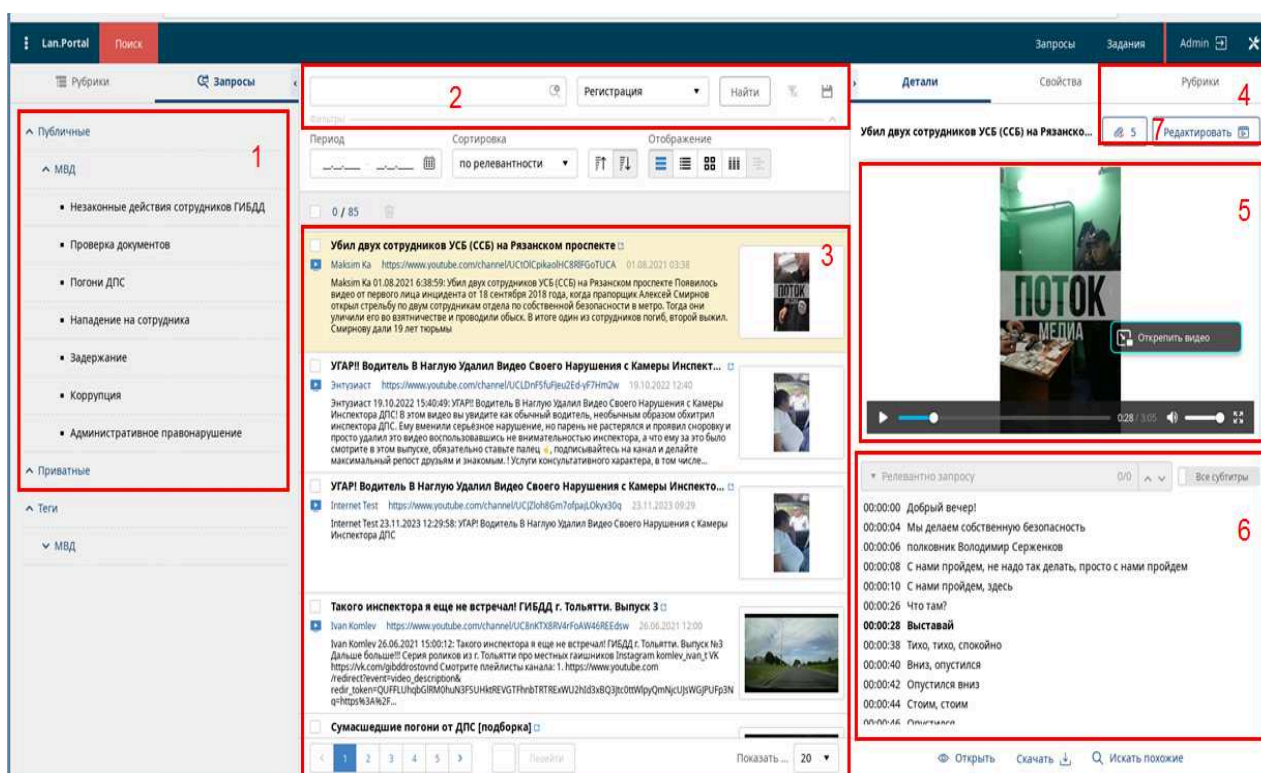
Lan.Portal Поиск

Запросы Задания Admin

Рубрики Запросы

1

^ Публичные

^ МВД

• Незаконные действия сотрудников ГИБДД

• Проверка документов

• Погони ДПС

• Нападение на сотрудника

• Задержание

• Коррупция

• Административное правонарушение

^ Приватные

^ Теги

v МВД

2

Регистрация Найти

Фильтры

Период

Сортировка по релевантности

Отображение

0 / 85

3

Убил двух сотрудников УСБ (ССБ) на Рязанском проспекте

Maksim Ka https://www.youtube.com/channel/UCtOlCpikaoHC8RFGoTUCA 01.08.2021 03:38

Maksim Ka 01.08.2021 6:38:59: Убил двух сотрудников УСБ (ССБ) на Рязанском проспекте Появилось видео от первого лица инцидента от 18 сентября 2018 года, когда прапорщик Алексей Смирнов открыл стрельбу по двум сотрудникам отдела по собственной безопасности в метро. Тогда они уличили его во взятничестве и проводили обыск. В итоге один из сотрудников погиб, второй выжил. Смирнову дали 19 лет тюрьмы

УГАР!! Водитель В Наглую Удалил Видео Своего Нарушения с Камеры Инспект...

Энтузиаст https://www.youtube.com/channel/UCLDnF5fuFjeu2Ed-yF7Hm2w 19.10.2022 12:40

Энтузиаст 19.10.2022 15:40:49: УГАР!! Водитель В Наглую Удалил Видео Своего Нарушения с Камеры Инспектора ДПС! В этом видео вы увидите как обычный водитель, необычным образом обхитрил инспектора ДПС. Ему вменили серьёзное нарушение, но парень не растерялся и проявил сноровку и просто удалил это видео воспользовавшись не внимательностью инспектора, а что ему за это было смотрите в этом выпуске, обязательно ставьте палец, подписывайтесь на канал и делайте максимальный репост друзьям и знакомым. ! Услуги консультативного характера, в том числе...

УГАР! Водитель В Наглую Удалил Видео Своего Нарушения с Камеры Инспекто...

Internet Test https://www.youtube.com/channel/UCJZloh8Gm7ofpajLOkyx30q 23.11.2023 09:29

Internet Test 23.11.2023 12:29:58: УГАР! Водитель В Наглую Удалил Видео Своего Нарушения с Камеры Инспектора ДПС

Такого инспектора я еще не встречал! ГИБДД г. Тольятти. Выпуск 3

Ivan Komlev https://www.youtube.com/channel/UC8nKTX8RV4rFoAW46REEdsw 26.06.2021 12:00

Ivan Komlev 26.06.2021 15:00:12: Такого инспектора я еще не встречал! ГИБДД г. Тольятти. Выпуск №3 Дальше больше!!! Серия роликов из г. Тольятти про местных гаишников Instagram komlev_ivan_t VK https://vk.com/gibddrostovnd Смотрите плейлисты канала: 1. https://www.youtube.com /redirect?event=video_description& redir_token=QUFFLUhqbGlRM0huN3FSUHktREVGTFhnbTRTRExWU2hId3xBQ3Jtc0ttWlpyQmNjcUJsWGJPUFp3N q=https%3A%2F...

Сумасшедшие погони от ДПС [подборка]

1 2 3 4 5 Перейти Показать... 20

Детали Свойства Рубрики

4

Убил двух сотрудников УСБ (ССБ) на Рязанско... 5 7 Редактировать

5

ПОТОК МЕДИА

Открепить видео

0:28 / 3:05

▾ Релевантно запросу 0/0 Все субтитры

6

00:00:00 Добрый вечер!
00:00:04 Мы делаем собственную безопасность
00:00:06 полковник Володимир Серженков
00:00:08 С нами пройдем, не надо так делать, просто с нами пройдем
00:00:10 С нами пройдем, здесь
00:00:26 Что там?
00:00:28 Выставай
00:00:38 Тихо, тихо, спокойно
00:00:40 Вниз, опустился
00:00:42 Опустился вниз
00:00:44 Стоим, стоим
00:00:46 Опустился

Открыть Скачать Искать похожие